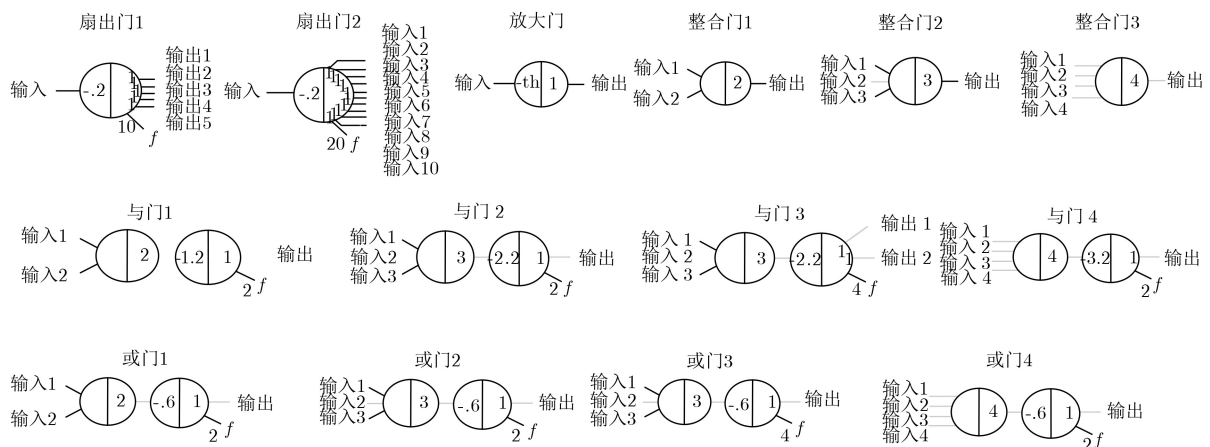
扇出门1

输入 -.2 1 1 1 1 1 10 $f$ 输出1 输出2 输出3 输出4 输出5

扇出门2

输入 -.2 1 1 1 1 1 1 1 1 1 1 20 $f$ 输入1 输入2 输入3 输入4 输入5 输入6 输入7 输入8 输入9 输入10

放大门

输入 th 1 输出

整合门1

输入1 输入2 2 输出

整合门2

输入1 输入2 输入3 3 输出

整合门3

输入1 输入2 输入3 输入4 4 输出

与门1

输入1 输入2 2 -1.2 1 2 $f$ 输出

与门 2

输入1 输入2 输入3 3 -2.2 1 2 $f$ 输出

与门 3

输入 1 输入 2 输入 3 3 -2.2 1 1 4 $f$ 输出 1 输出 2

与门 4

输入 1 输入 2 输入 3 输入 4 4 -3.2 1 2 $f$ 输出

或门1

输入1 输入2 2 -.6 1 2 $f$ 输出

或门2

输入1 输入2 输入3 3 -.6 1 2 $f$ 输出

或门3

输入1 输入2 输入3 3 -.6 1 4 $f$ 输出

或门4

输入1 输入2 输入3 输入4 4 -.6 1 2 $f$ 输出